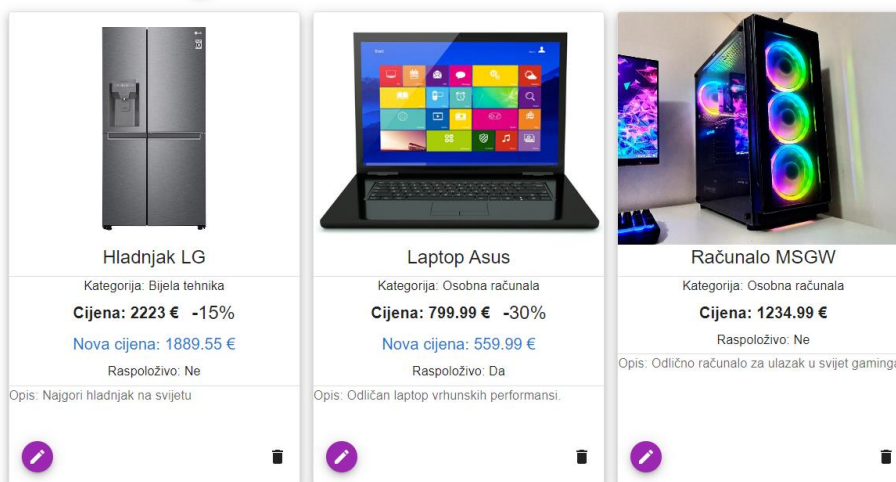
Hladnjak LG

Kategorija: Bijela tehnika

Cijena: 2223 € -15%

Nova cijena: 1889.55 €

Raspoloživo: Ne

Opis: Najgori hladnjak na svijetu

Laptop Asus

Kategorija: Osobna računala

Cijena: 799.99 € -30%

Nova cijena: 559.99 €

Raspoloživo: Da

Opis: Odličan laptop vrhunskih performansi.

Računalo MSGW

Kategorija: Osobna računala

Cijena: 1234.99 €

Raspoloživo: Ne

Opis: Odlično računalo za ulazak u svijet gaming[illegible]